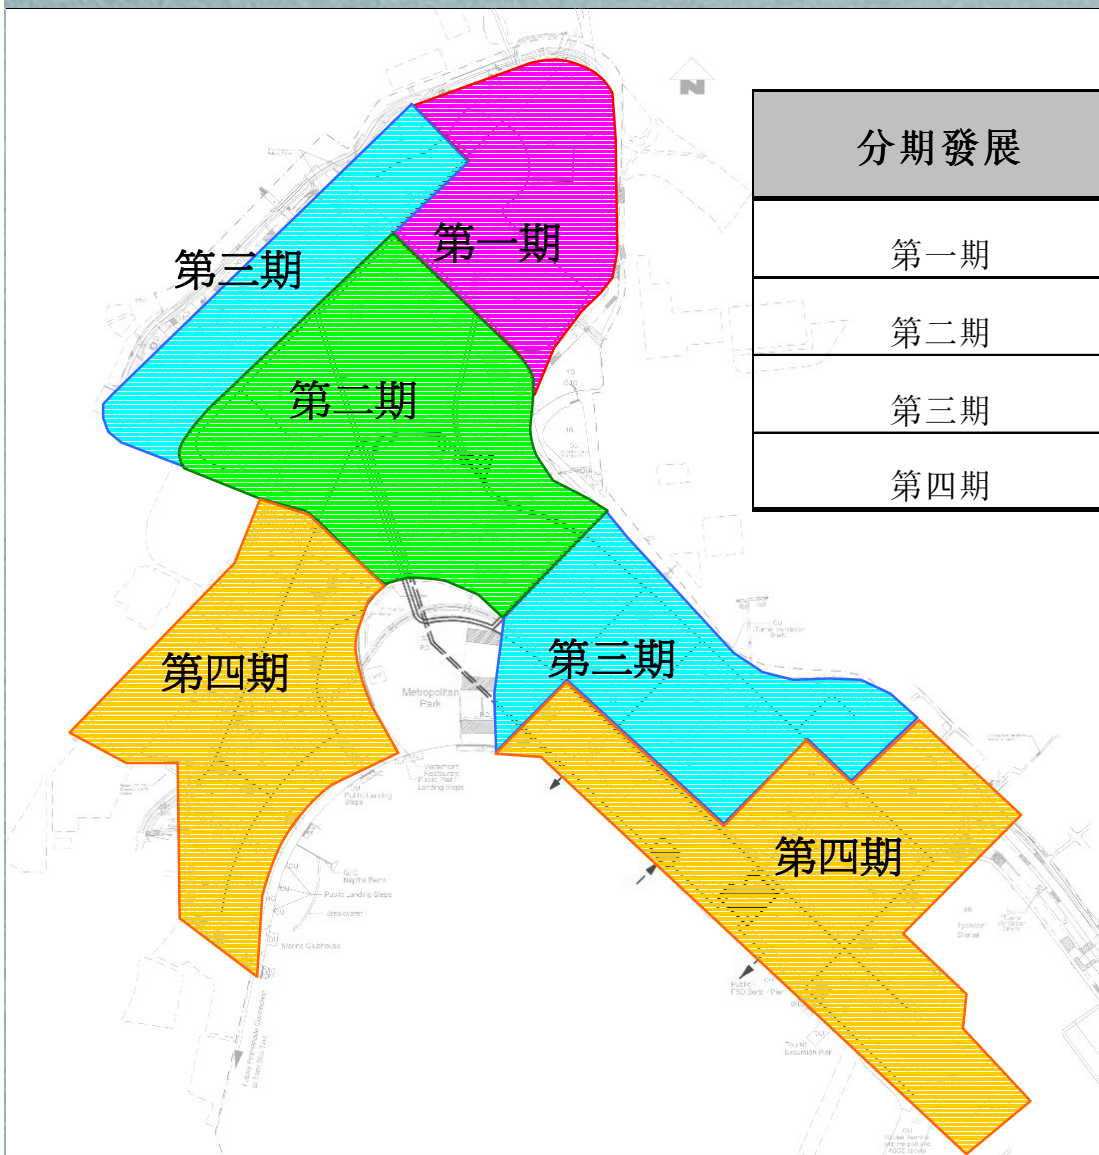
| 分期發展 |
|---|
| 第一期 |
| 第二期 |
| 第三期 |
| 第四期 |

N

第一期

第三期

第二期

第三期

第四期

Metropolitan Park

第四期

Public Landing Steps

Public Landing Steps

Breakwater

Marina Clubhouse

Typhoon Shelter

Public Pier

Tourist Excursion Pier